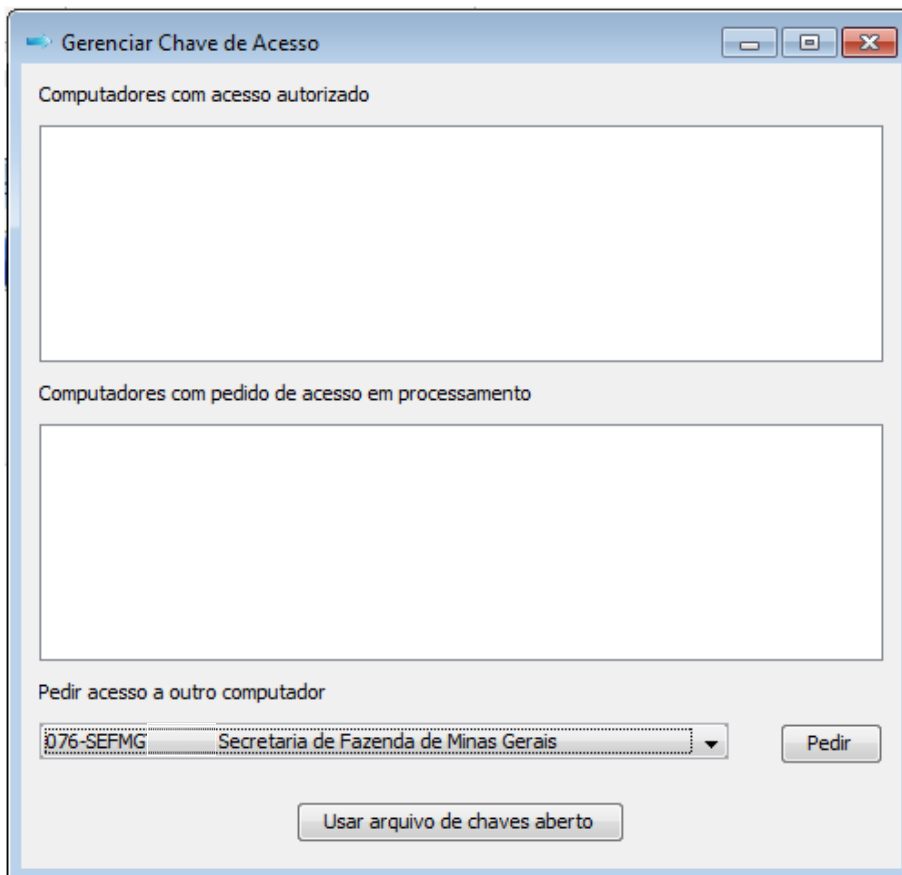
Gerenciar Chave de Acesso

Computadores com acesso autorizado

Computadores com pedido de acesso em processamento

Pedir acesso a outro computador

076-SEFMG Secretaria de Fazenda de Minas Gerais

Pedir

Usar arquivo de chaves aberto